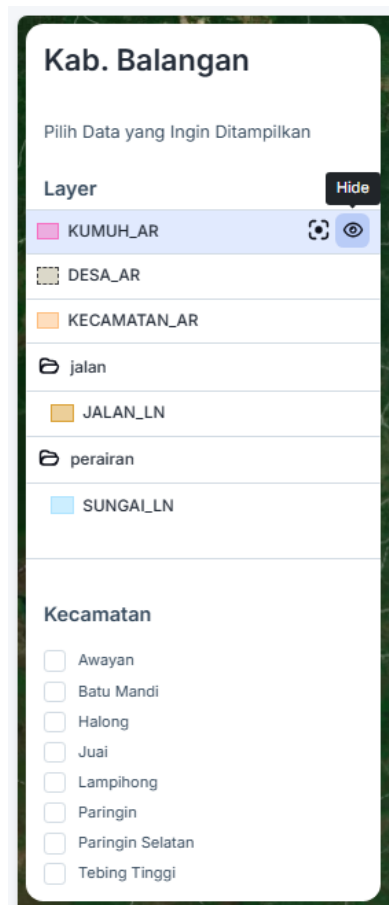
Kab. Balangan

Pilih Data yang Ingin Ditampilkan

Layer

Hide

KUMUH_AR

DESA_AR

KECAMATAN_AR

jalan

JALAN_LN

perairan

SUNGAI_LN

Kecamatan

Awayan

Batu Mandi

Halong

Juai

Lampihong

Paringin

Paringin Selatan

Tebing Tinggi